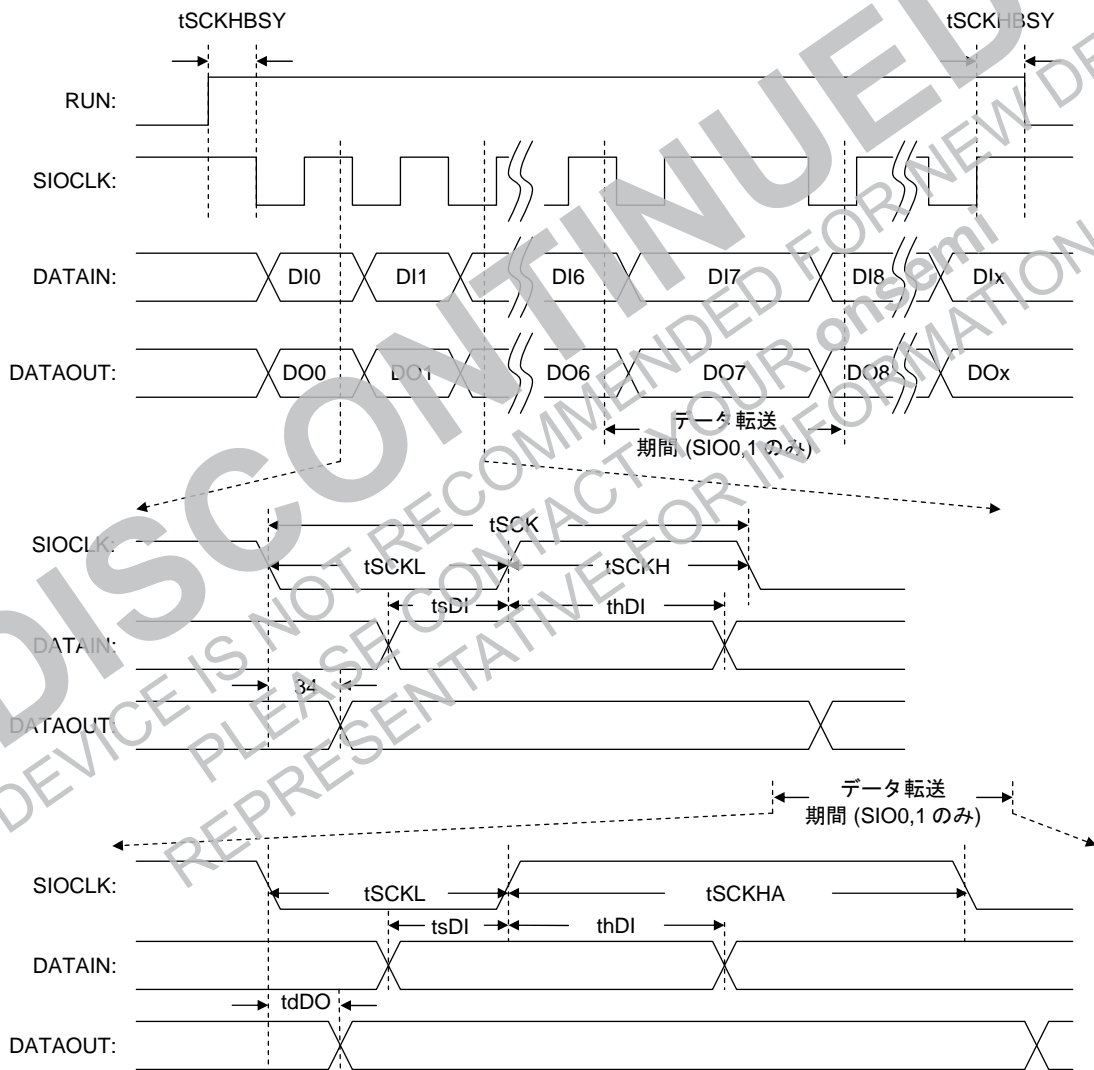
tSCKHBSY

tSCKHBSY

RUN:

SIOCLK:

DATAIN:

DI0

DI1

DI6

DI7

DI8

DIx

DATAOUT:

DO0

DO1

DO6

DO7

DO8

DOx

データ転送
期間 (SIO0,1 のみ)

SIOCLK:

tSCK

tSCKL

tSCKH

tsDI

thDI

DATAIN:

34

DATAOUT:

データ転送
期間 (SIO0,1 のみ)

SIOCLK:

tSCKL

tSCKHA

tsDI

thDI

DATAIN:

tdDO

DATAOUT:

DISCONTINUED

DEVICE IS NOT RECOMMENDED FOR NEW DESIGN

PLEASE CONTACT YOUR onsemi

REPRESENTATIVE FOR INFORMATION